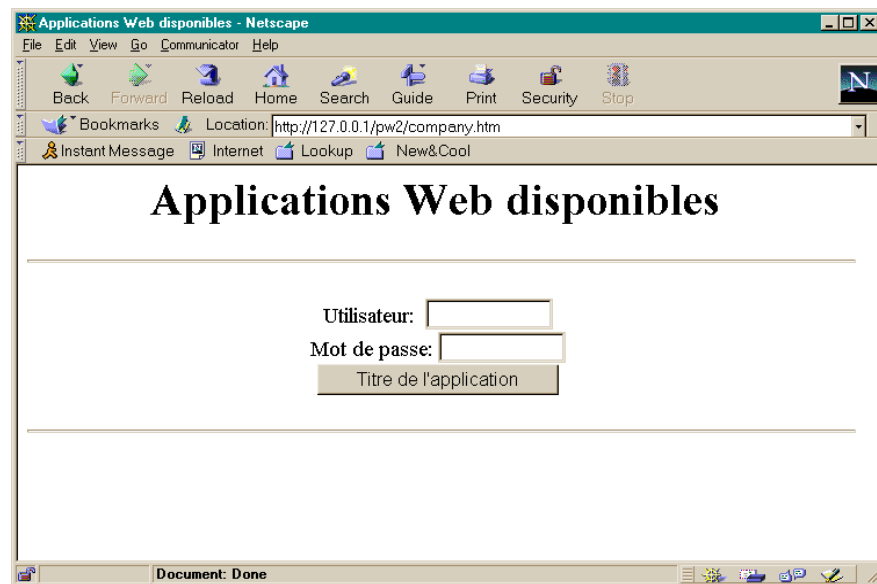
Applications Web disponibles - Netscape

File Edit View Go Communicator Help

Back Forward Reload Home Search Guide Print Security Stop

Bookmarks Location: http://127.0.0.1/pw2/company.htm

Instant Message Internet Lookup New&Cool

Applications Web disponibles

Utilisateur:

Mot de passe:

Titre de l'application

Document: Done